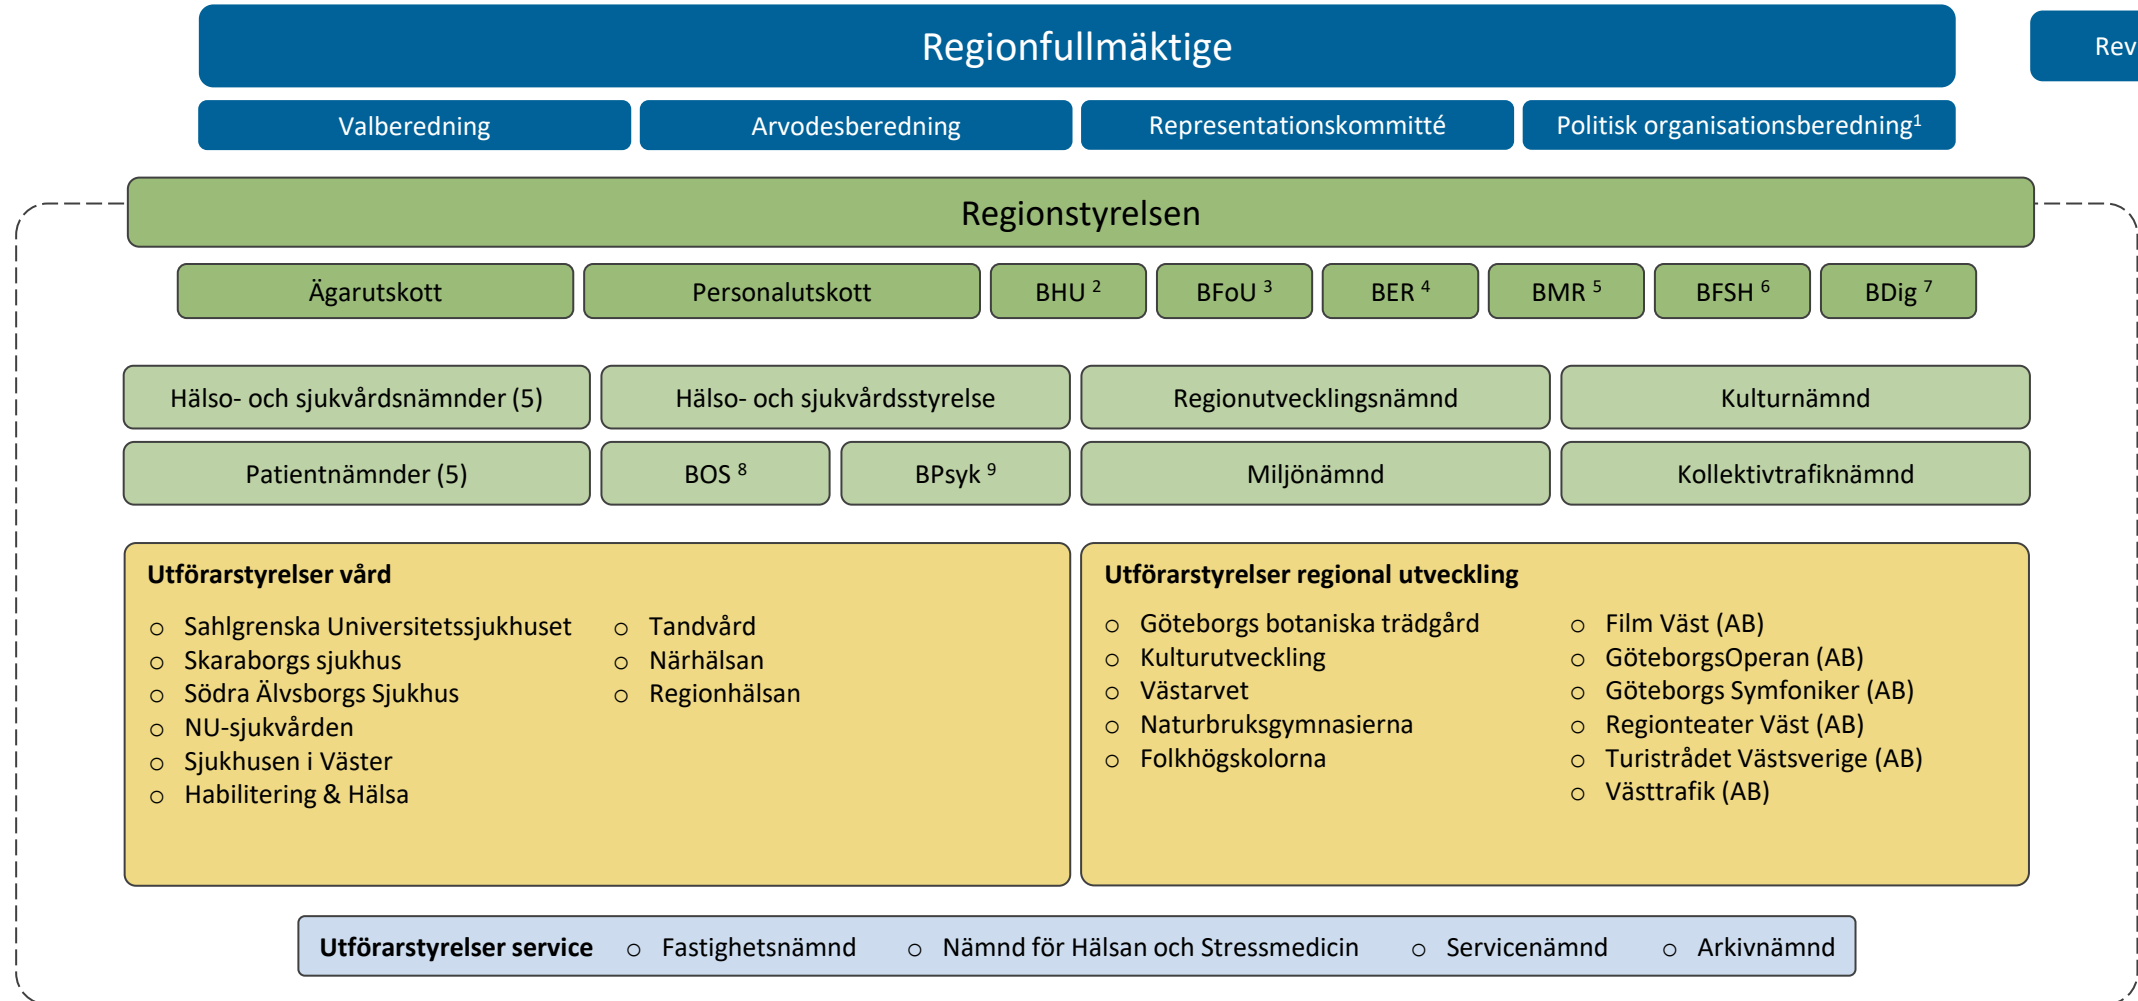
Regionfullmäktige

Rev

Valberedning

Arvodesberedning

Representationskommitté

Politisk organisationsberedning$^1$

Regionstyrelsen

Ägarutskott

Personalutskott

BHU $^2$

BFoU $^3$

BER $^4$

BMR $^5$

BFSH $^6$

BDig $^7$

Hälso- och sjukvårdsnämnder (5)

Hälso- och sjukvårdsstyrelse

Regionutvecklingsnämnd

Kulturnämnd

Patientnämnder (5)

BOS $^8$

BPsyk $^9$

Miljönämnd

Kollektivtrafiknämnd

**Utförarstyrelser vård**

- Sahlgrenska Universitetssjukhuset
- Skaraborgs sjukhus
- Södra Älvsborgs Sjukhus
- NU-sjukvården
- Sjukhusen i Väster
- Habilitering & Hälsa

- Tandvård
- Närhälsan
- Regionhälsan

**Utförarstyrelser regional utveckling**

- Göteborgs botaniska trädgård
- Kulturutveckling
- Västarvet
- Naturbruksgymnasierna
- Folkhögskolorna

- Film Väst (AB)
- GöteborgsOperan (AB)
- Göteborgs Symfoniker (AB)
- Regionteater Väst (AB)
- Turistrådet Västsverige (AB)
- Västtrafik (AB)

**Utförarstyrelser service**
- Fastighetsnämnd
- Nämnd för Hälsan och Stressmedicin
- Servicenämnd
- Arkivnämnd